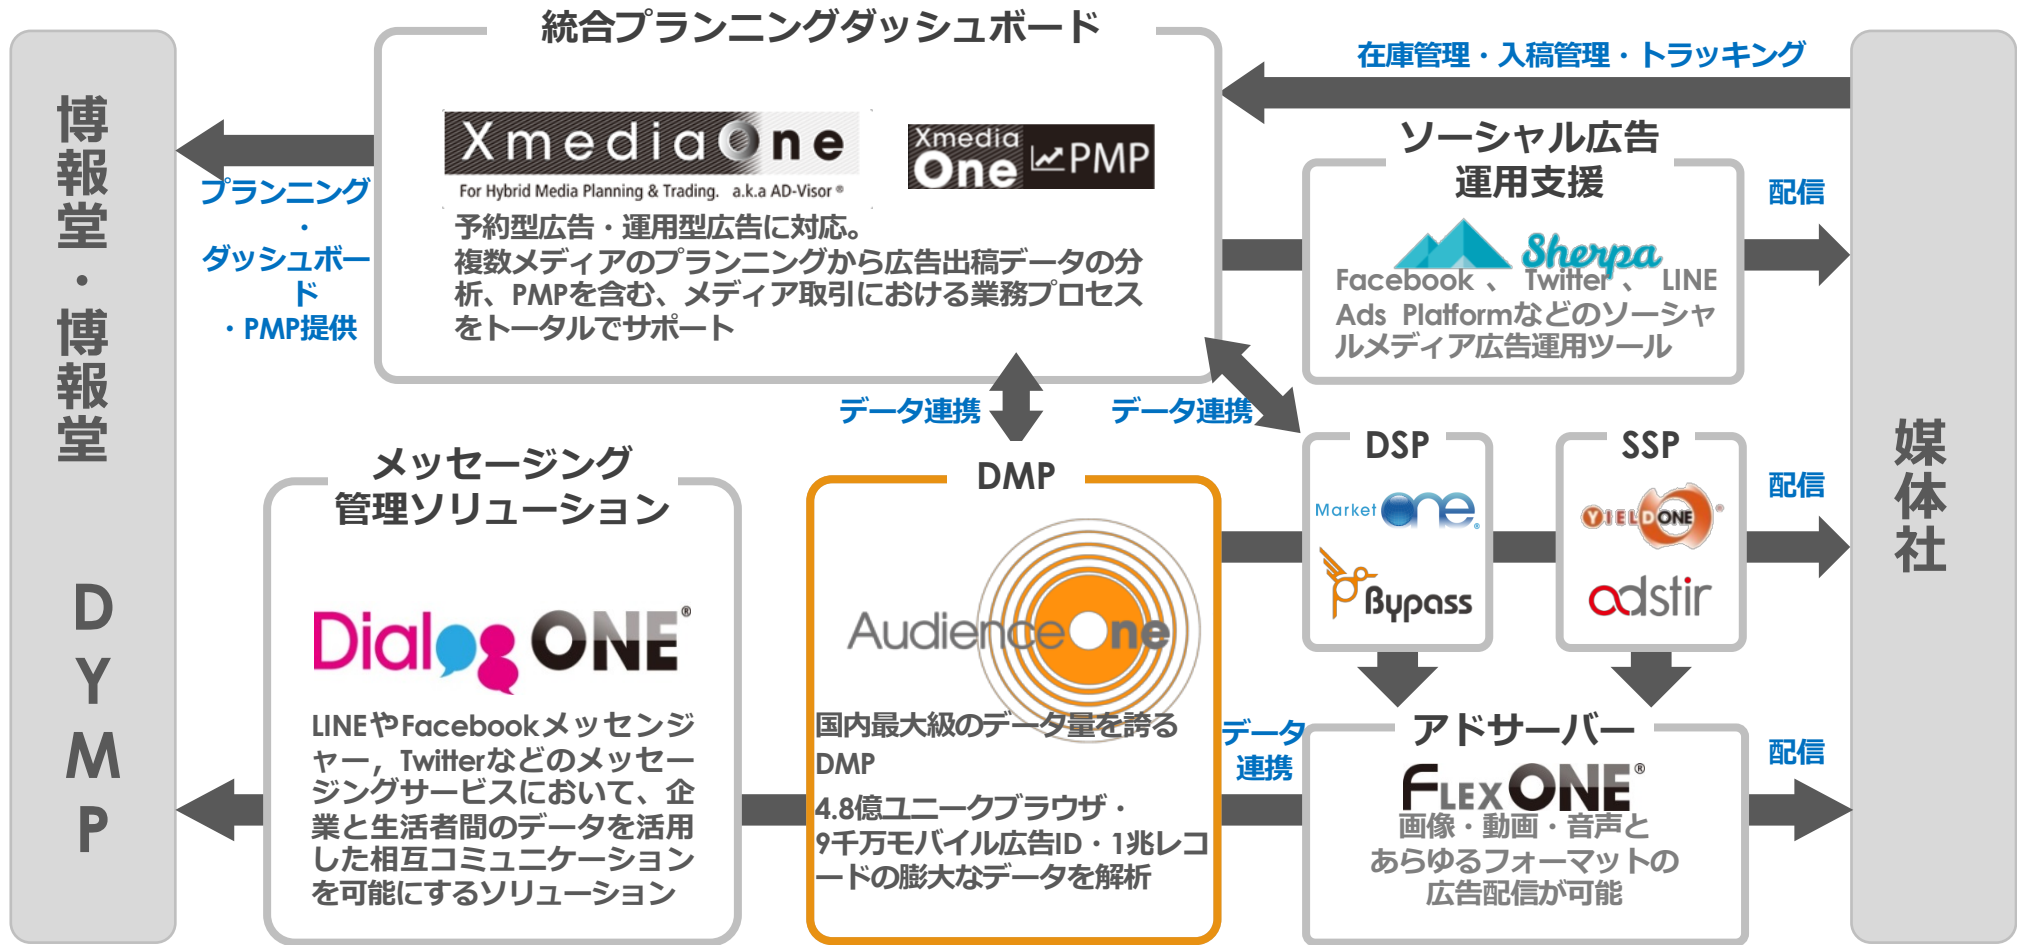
博報堂・博報堂 DYMP

統合プランニングダッシュボード

XmediaOne
For Hybrid Media Planning & Trading. a.k.a AD-Visor®

Xmedia One PMP

予約型広告・運用型広告に対応。
複数メディアのプランニングから広告出稿データの分析、PMPを含む、メディア取引における業務プロセスをトータルでサポート

プランニング・ダッシュボード・PMP提供

在庫管理・入稿管理・トラッキング

ソーシャル広告運用支援

Sherpa
Facebook、Twitter、LINE Ads Platformなどのソーシャルメディア広告運用ツール

配信

媒体社

データ連携

データ連携

メッセージング管理ソリューション

DialogONE®

LINEやFacebookメッセンジャー，Twitterなどのメッセージングサービスにおいて、企業と生活者間のデータを活用した相互コミュニケーションを可能にするソリューション

DMP

AudienceOne

国内最大級のデータ量を誇るDMP
4.8億ユニークブラウザ・9千万モバイル広告ID・1兆レコードの膨大なデータを解析

DSP

MarketOne®

Bypass

SSP

YIELDONE®

adstir

配信

データ連携

アドサーバー

FLEXONE®
画像・動画・音声とあらゆるフォーマットの広告配信が可能

配信